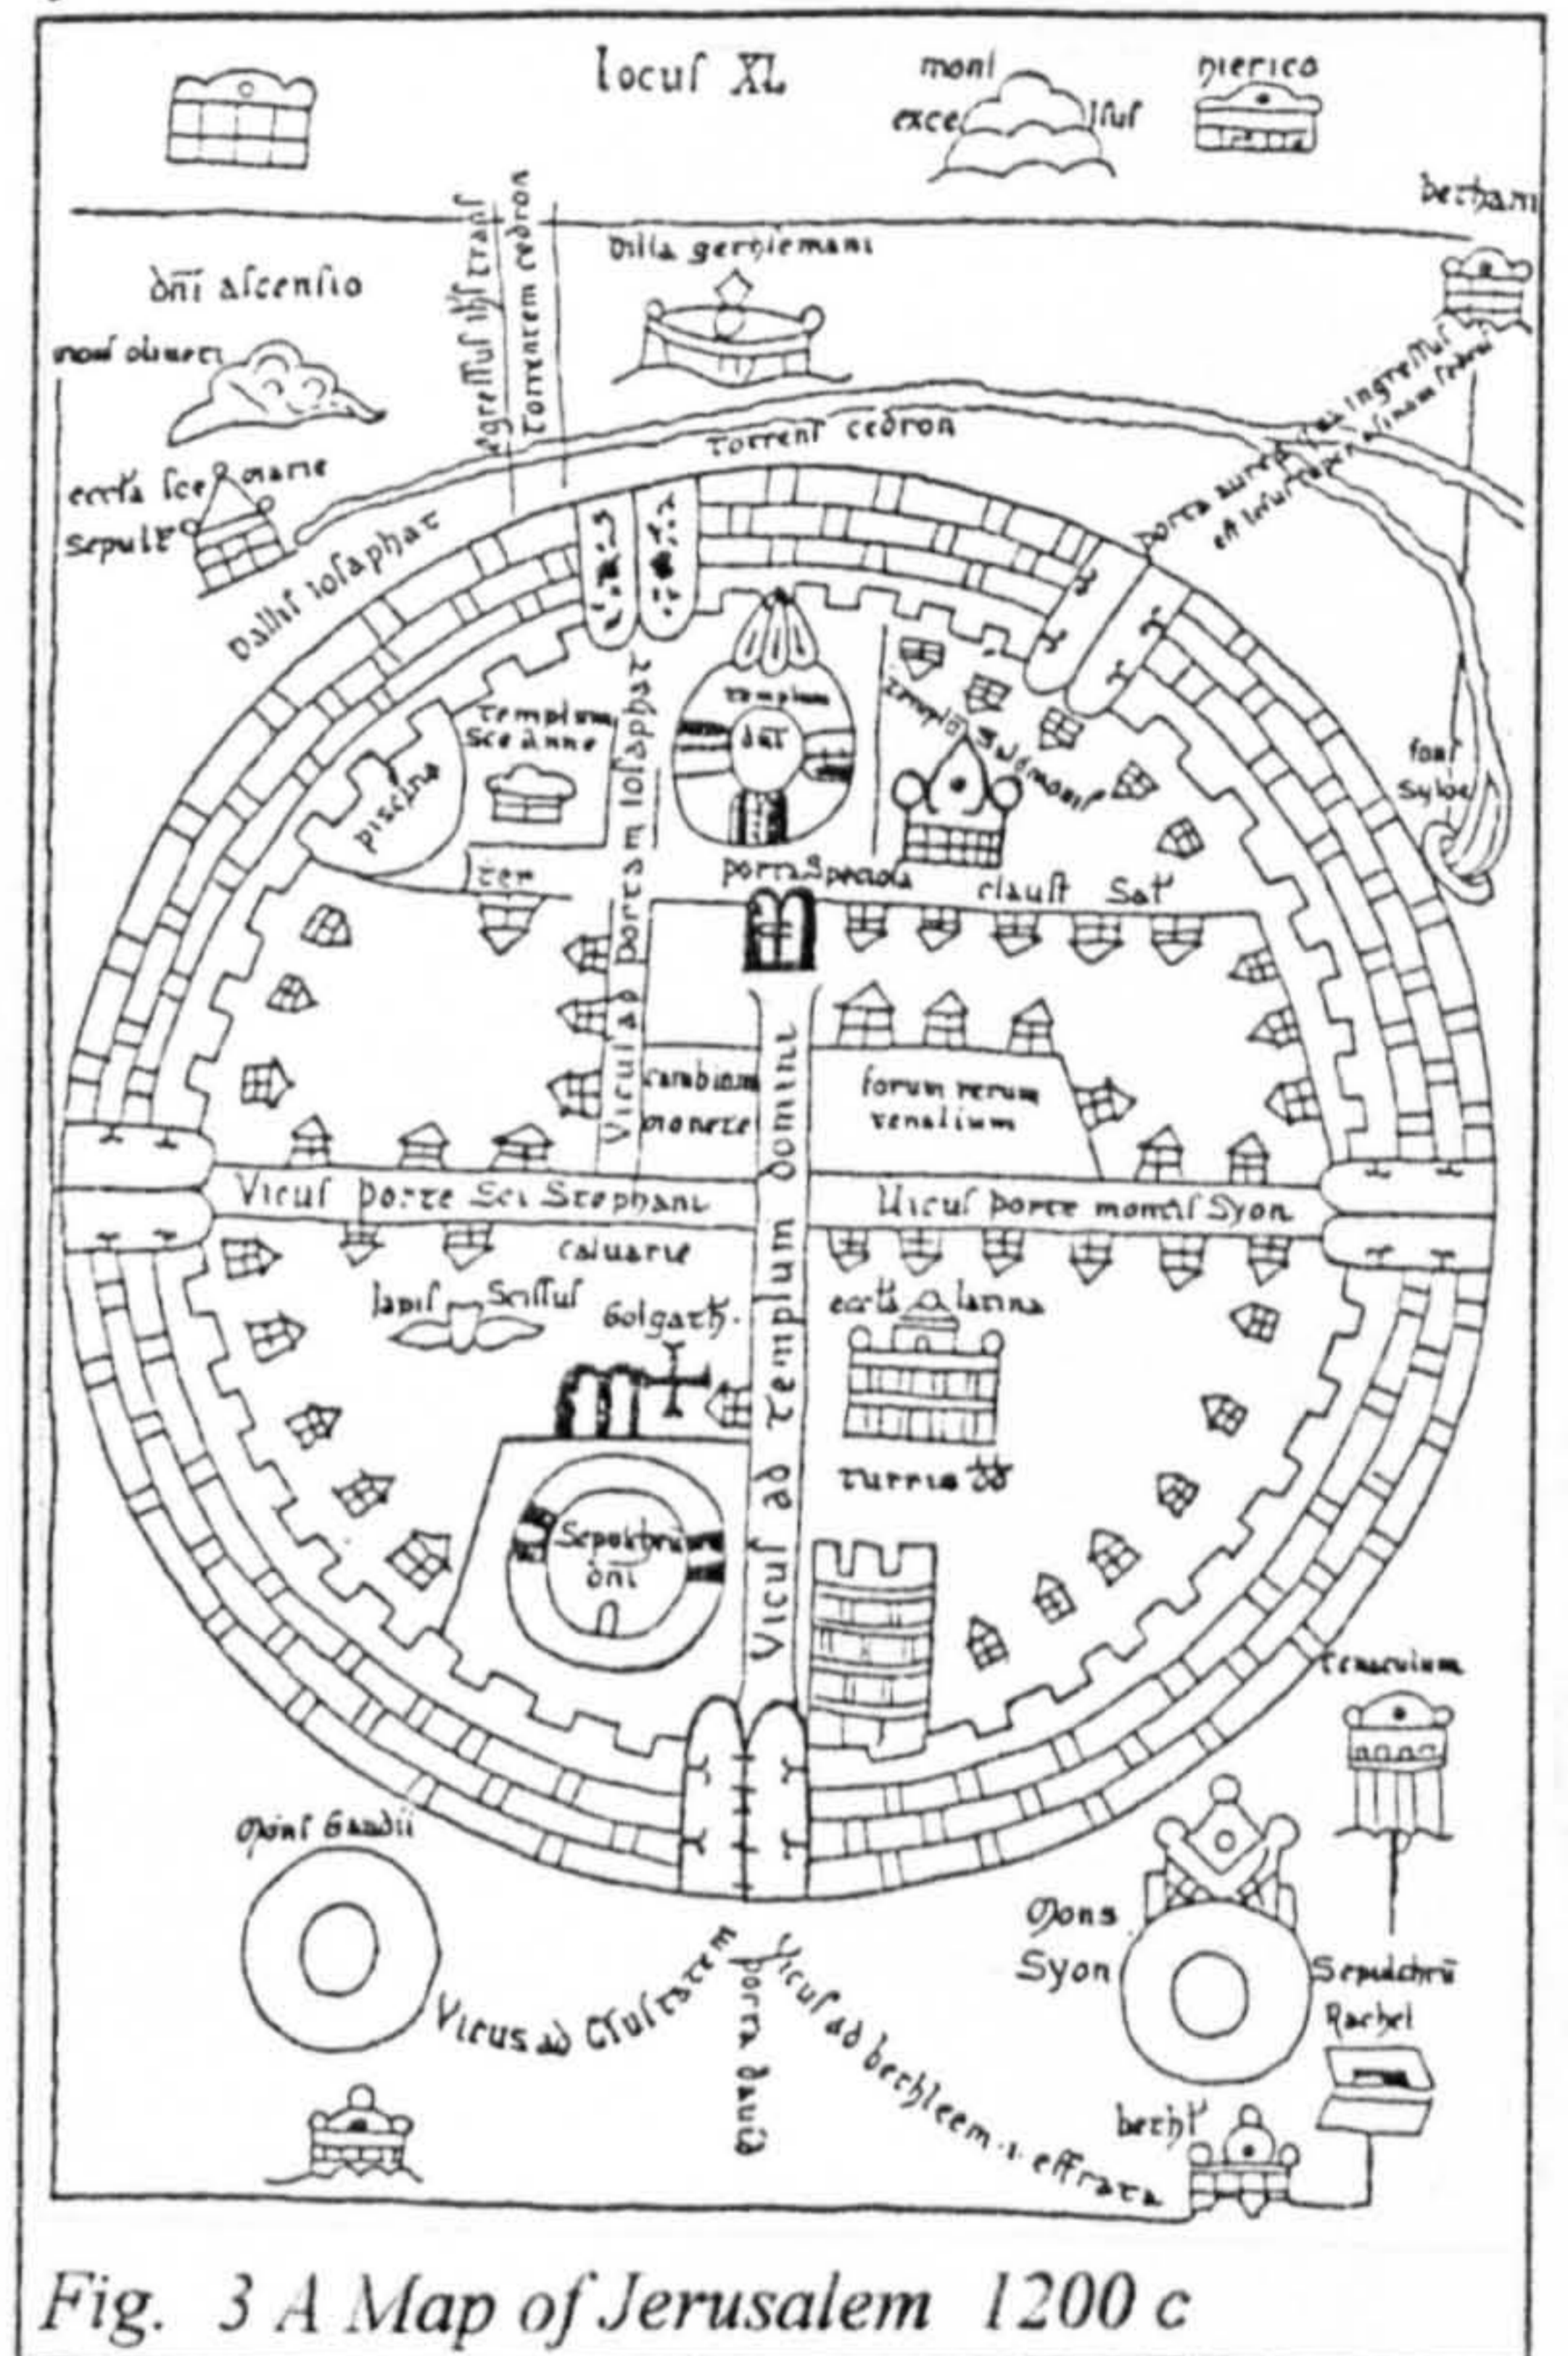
locus XL

mons excelsus

hierico

betham

dni ascensio

mons oliveti

egressus ihs trans torrentem cedron

villa gethsemani

torrent cedron

porta aurea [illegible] ingressus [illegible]

eccla sce marie sepulcr

vallis iosaphat

templum sce anne

piscina

templum dni

templum salomonis

fons syloe

porta speciosa

claust sal

ad portam iosaphat

vicus ad portam iosaphat

cambium monete

forum rerum venalium

vicus porte sci stephani

vicus porte montis syon

calvarie

lapis scissus

golgath

eccla latina

vicus ad templum domini

turris dd

sepulchru dni

tenacvium

mons gaudii

mons syon

sepulchru rachel

vicus ad cisternam

porta david

vicus ad bethleem i effrata

bethl

Fig. 3 A Map of Jerusalem 1200 c